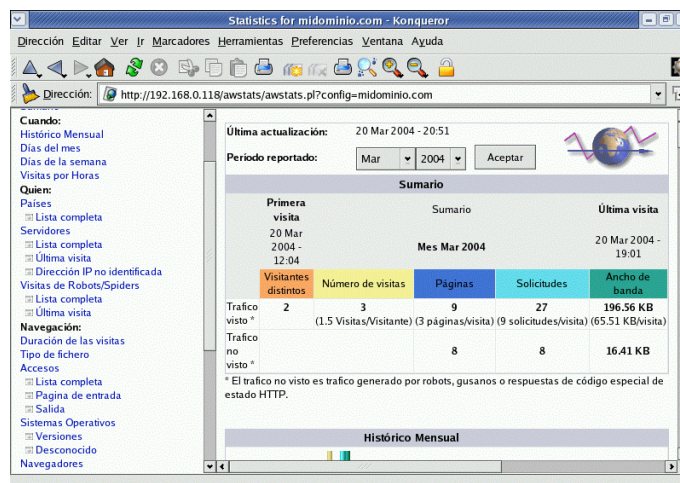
Statistics for midominio.com - Konqueror

Dirección Editar Ver Ir Marcadores Herramientas Preferencias Ventana Ayuda

Dirección: http://192.168.0.118/awstats/awstats.pl?config=midominio.com

Cuando:
Histórico Mensual
Días del mes
Días de la semana
Visitas por Horas
Quien:
Países
Lista completa
Servidores
Lista completa
Última visita
Dirección IP no identificada
Visitas de Robots/Spiders
Lista completa
Última visita
Navegación:
Duración de las visitas
Tipo de fichero
Accesos
Lista completa
Pagina de entrada
Salida
Sistemas Operativos
Versiones
Desconocido
Navegadores

Última actualización: 20 Mar 2004 - 20:51

Período reportado: Mar 2004 Aceptar

Sumario

| | Primera visita | Sumario | | | Última visita |
|---|---|---|---|---|---|
| | 20 Mar 2004 - 12:04 | Mes Mar 2004 | | | 20 Mar 2004 - 19:01 |
| | Visitantes distintos | Número de visitas | Páginas | Solicitudes | Ancho de banda |
| Trafico visto * | 2 | 3 (1.5 Visitas/Visitante) | 9 (3 páginas/visita) | 27 (9 solicitudes/visita) | 196.56 KB (65.51 KB/visita) |
| Trafico no visto * | | | 8 | 8 | 16.41 KB |

* El trafico no visto es trafico generado por robots, gusanos o respuestas de código especial de estado HTTP.

Histórico Mensual